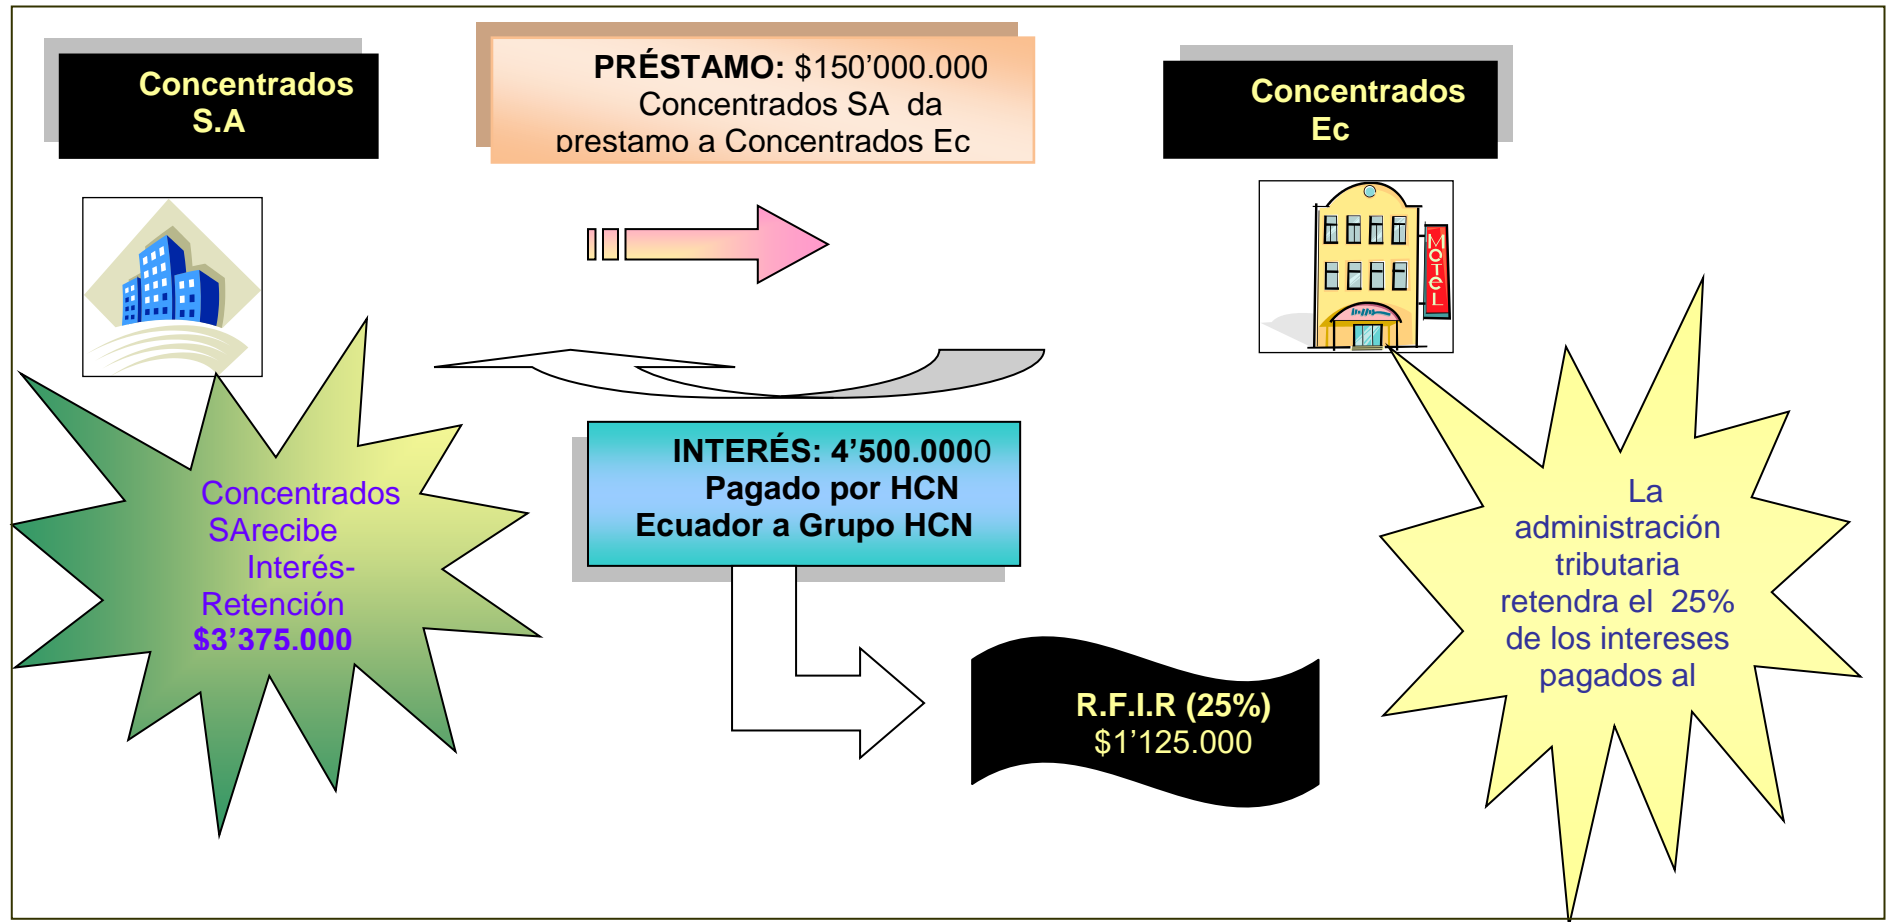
Concentrados S.A

PRÉSTAMO: $150'000.000
Concentrados SA da prestamo a Concentrados Ec

Concentrados Ec

MOTEL

Concentrados SArecibe Interés- Retención
$3'375.000

INTERÉS: 4'500.0000
Pagado por HCN Ecuador a Grupo HCN

R.F.I.R (25%)
$1'125.000

La administración tributaria retendra el 25% de los intereses pagados al